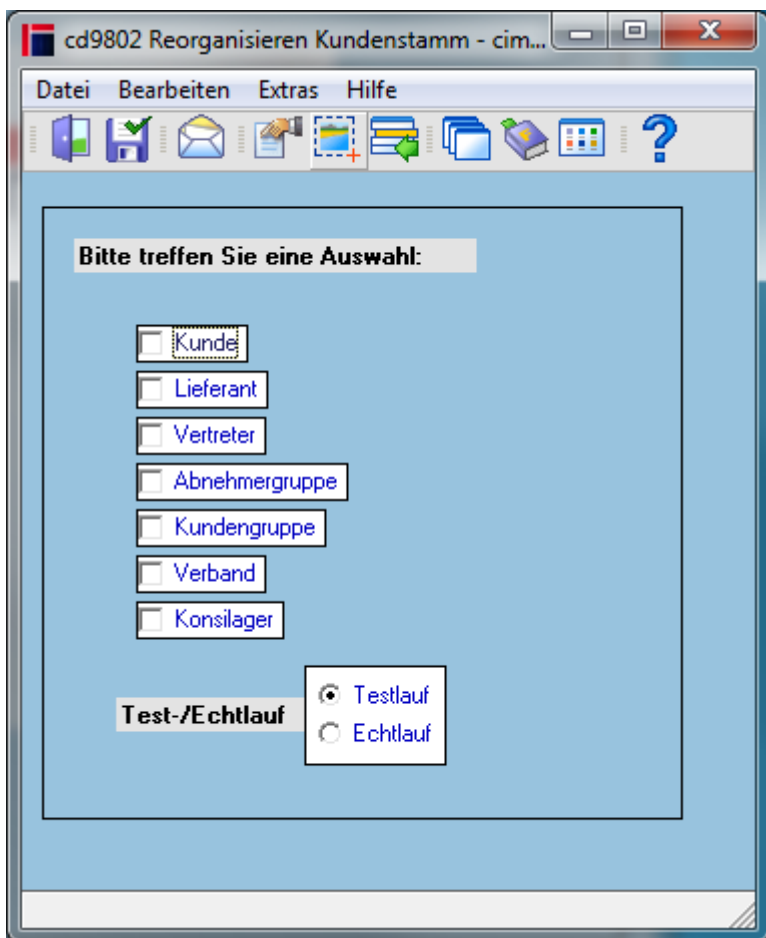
cd9802 Reorganisieren Kundenstamm - cim...

Datei Bearbeiten Extras Hilfe

Bitte treffen Sie eine Auswahl:

Kunde
Lieferant
Vertreter
Abnehmergruppe
Kundengruppe
Verband
Konsilager

Test-/Echtlauf
Testlauf
Echtlauf